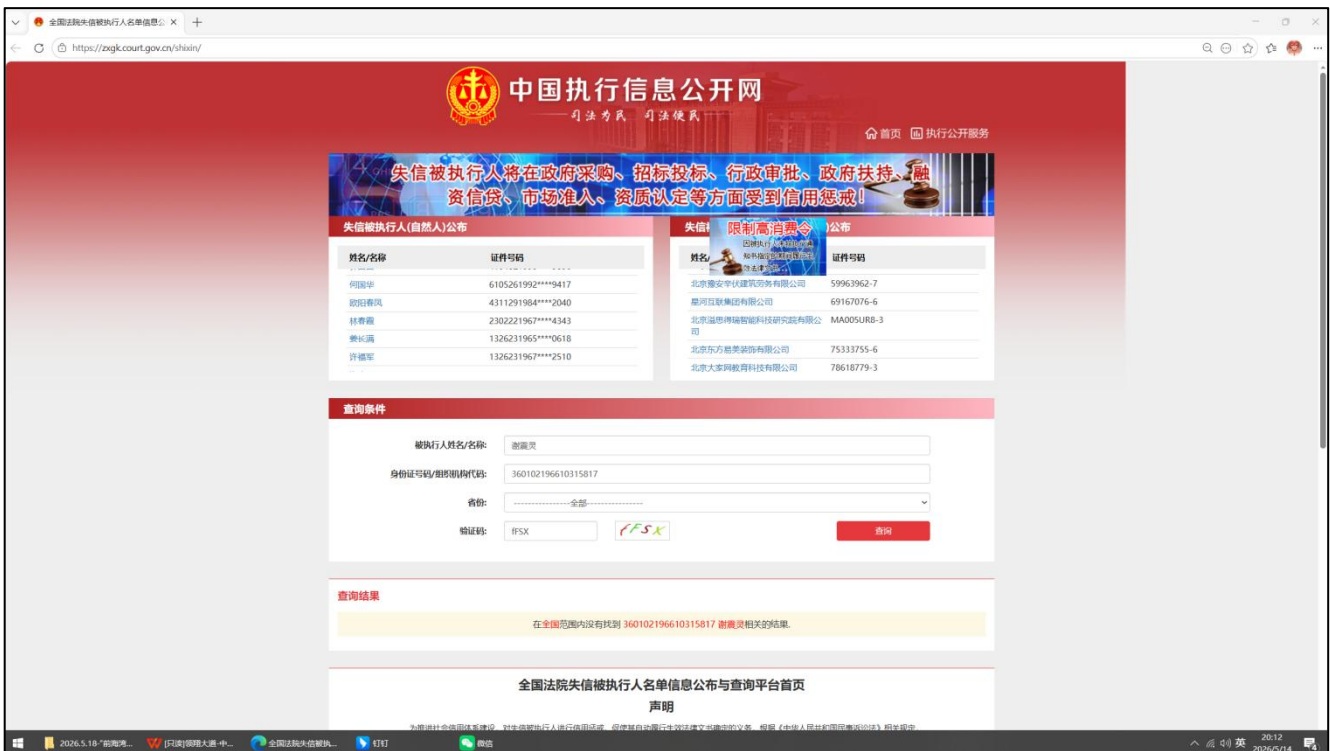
全国法院失信被执行人名单信息公 ×
https://zxgk.court.gov.cn/shixin/

中国执行信息公开网
司法为民 司法便民

首页 执行公开服务

失信被执行人将在政府采购、招标投标、行政审批、政府扶持、融资信贷、市场准入、资质认定等方面受到信用惩戒!

失信被执行人(自然人)公布

| 姓名/名称 | 证件号码 |
|---|---|
| 何国华 | 6105261992****9417 |
| 欧阳春凤 | 4311291984****2040 |
| 林春霞 | 2302221967****4343 |
| 要长涛 | 1326231965****0618 |
| 许福军 | 1326231967****2510 |

失信 限制高消费令 公布

| 姓名/名称 | 证件号码 |
|---|---|
| 北京雅安华伏建筑劳务有限公司 | 59963962-7 |
| 星河互联集团有限公司 | 69167076-6 |
| 北京温思得瑞智能科技研究院有限公司 | MA005UR8-3 |
| 北京东方易美装饰有限公司 | 75333755-6 |
| 北京大家网教育科技有限公司 | 78618779-3 |

查询条件

被执行人姓名/名称: 谢震灵
身份证号码/组织机构代码: 360102196610315817
省份: ----------------全部----------------
验证码: fFSX fFSX
查询

查询结果

在全国范围内没有找到 360102196610315817 谢震灵相关的结果.

全国法院失信被执行人名单信息公布与查询平台首页
声明

2026.5.18-"前海湾... [只读]领翔大通-中... 全国法院失信被执... 钉钉 微信
英 20:12 2026/5/14